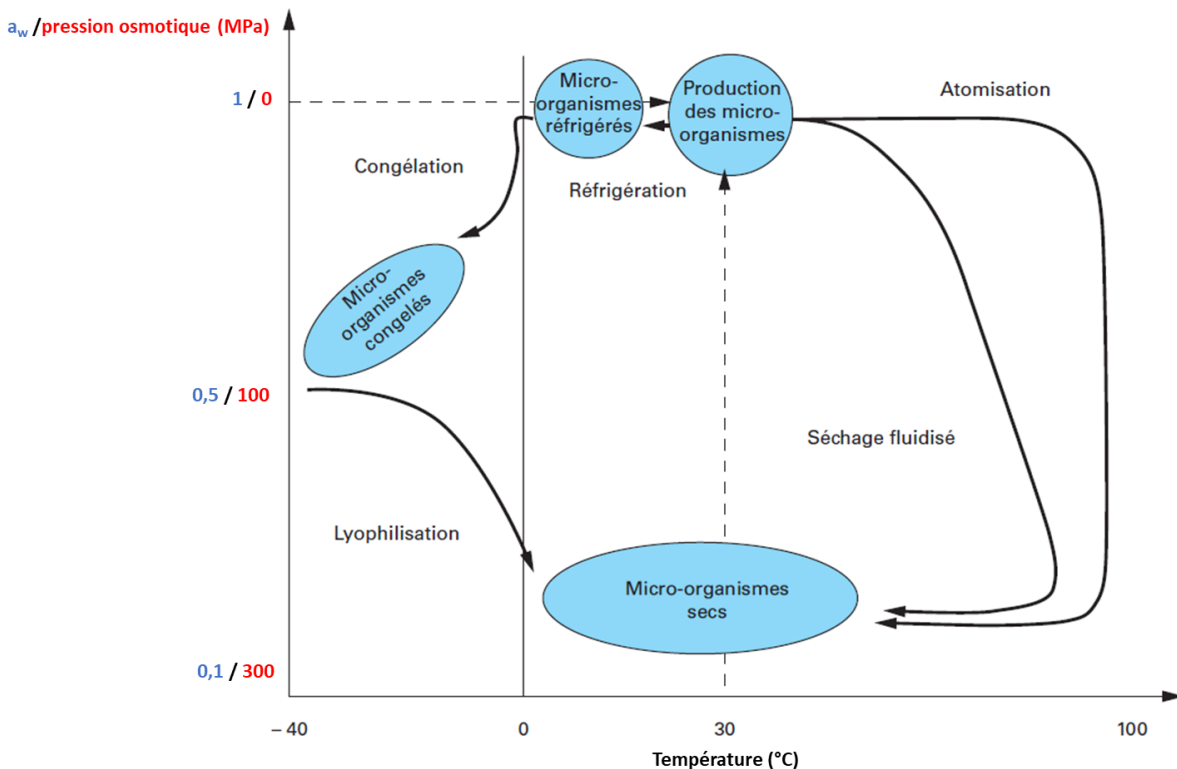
$a_w$ /pression osmotique (MPa)

1 / 0

0,5 / 100

0,1 / 300

Micro-organismes réfrigérés

Production des micro-organismes

Atomisation

Congélation

Réfrigération

Micro-organismes congelés

Séchage fluidisé

Lyophilisation

Micro-organismes secs

– 40

0

30

100

Température (°C)